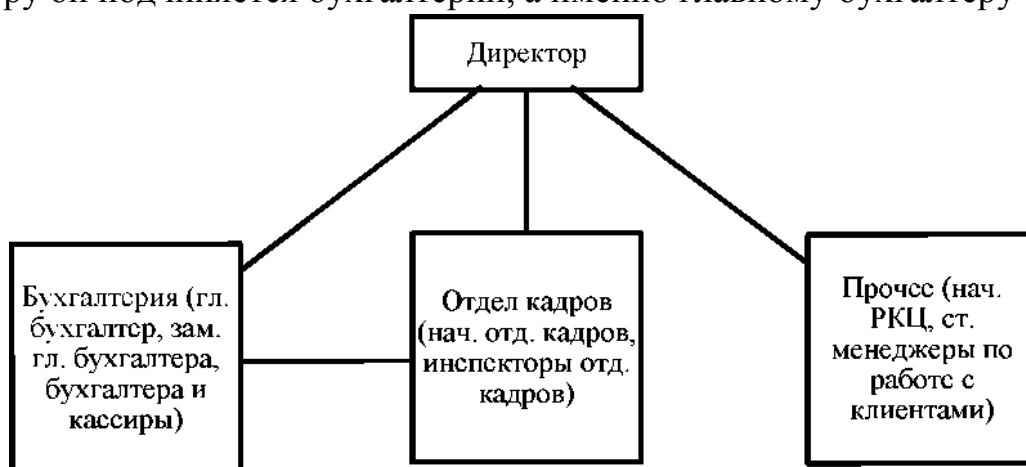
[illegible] он подчиняется бухгалтерии, а именно главному бухгалтеру

Директор

Бухгалтерия (гл. бухгалтер, зам. гл. бухгалтера, бухгалтера и кассиры)

Отдел кадров (нач. отд. кадров, инспекторы отд. кадров)

Прочее (нач. РКЦ, ст. менеджеры по работе с клиентами)